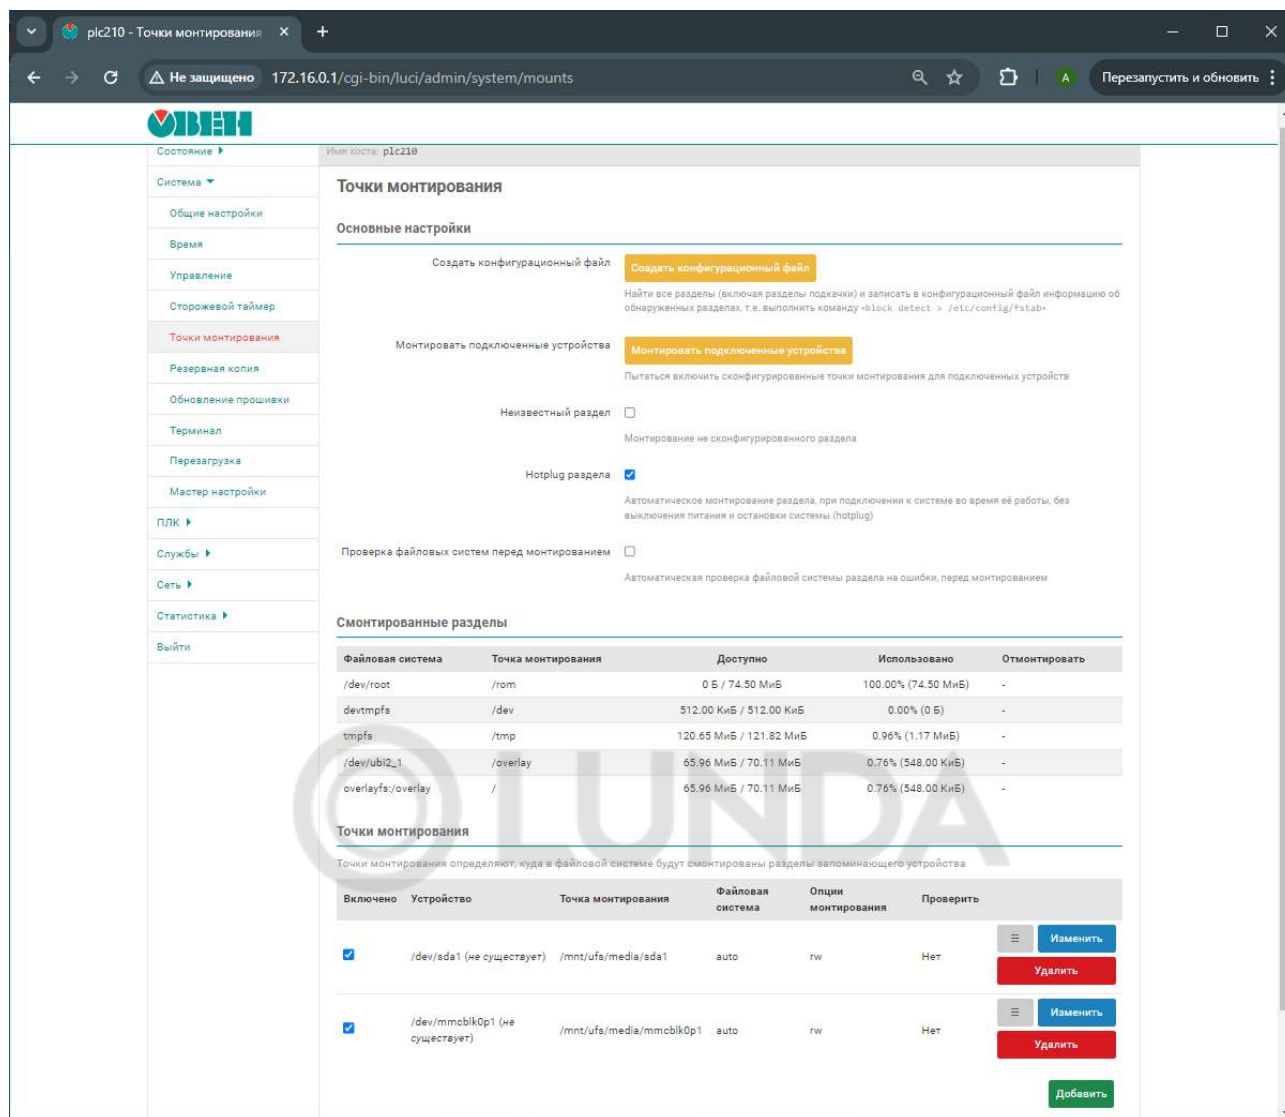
plc210 - Точки монтирования ×
+
Не защищено 172.16.0.1/cgi-bin/luci/admin/system/mounts
A
Перезапустить и обновить

ОВЕН

Состояние
Система
Общие настройки
Время
Управление
Сторожевой таймер
Точки монтирования
Резервная копия
Обновление прошивки
Терминал
Перезагрузка
Мастер настройки
ПЛК
Службы
Сеть
Статистика
Выйти

Имя хоста: plc210

Точки монтирования

Основные настройки

Создать конфигурационный файл
Создать конфигурационный файл
Найти все разделы (включая разделы подкачки) и записать в конфигурационный файл информацию об обнаруженных разделах, т.е. выполнить команду «block detect > /etc/config/fstab»

Монтировать подключенные устройства
Монтировать подключенные устройства
Пытаться включить сконфигурированные точки монтирования для подключенных устройств

Неизвестный раздел
Монтирование не сконфигурированного раздела

Hotplug раздела
Автоматическое монтирование раздела, при подключении к системе во время её работы, без выключения питания и остановки системы (hotplug)

Проверка файловых систем перед монтированием
Автоматическая проверка файловой системы раздела на ошибки, перед монтированием

Смонтированные разделы

| Файловая система | Точка монтирования | Доступно | Использовано | Отмонтировать |
|---|---|---|---|---|
| /dev/root | /rom | 0 Б / 74.50 МиБ | 100.00% (74.50 МиБ) | - |
| devtmpfs | /dev | 512.00 КиБ / 512.00 КиБ | 0.00% (0 Б) | - |
| tmpfs | /tmp | 120.65 МиБ / 121.82 МиБ | 0.96% (1.17 МиБ) | - |
| /dev/ubi2_1 | /overlay | 65.96 МиБ / 70.11 МиБ | 0.76% (548.00 КиБ) | - |
| overlayfs:/overlay | / | 65.96 МиБ / 70.11 МиБ | 0.76% (548.00 КиБ) | - |

Точки монтирования

Точки монтирования определяют, куда в файловой системе будут смонтированы разделы запоминающего устройства

| Включено | Устройство | Точка монтирования | Файловая система | Опции монтирования | Проверить | |
|---|---|---|---|---|---|---|
| ☑ | /dev/sda1 (не существует) | /mnt/ufs/media/sda1 | auto | rw | Нет | ≡ Изменить Удалить |
| ☑ | /dev/mmcblk0p1 (не существует) | /mnt/ufs/media/mmcblk0p1 | auto | rw | Нет | ≡ Изменить Удалить |

Добавить

LUNDA